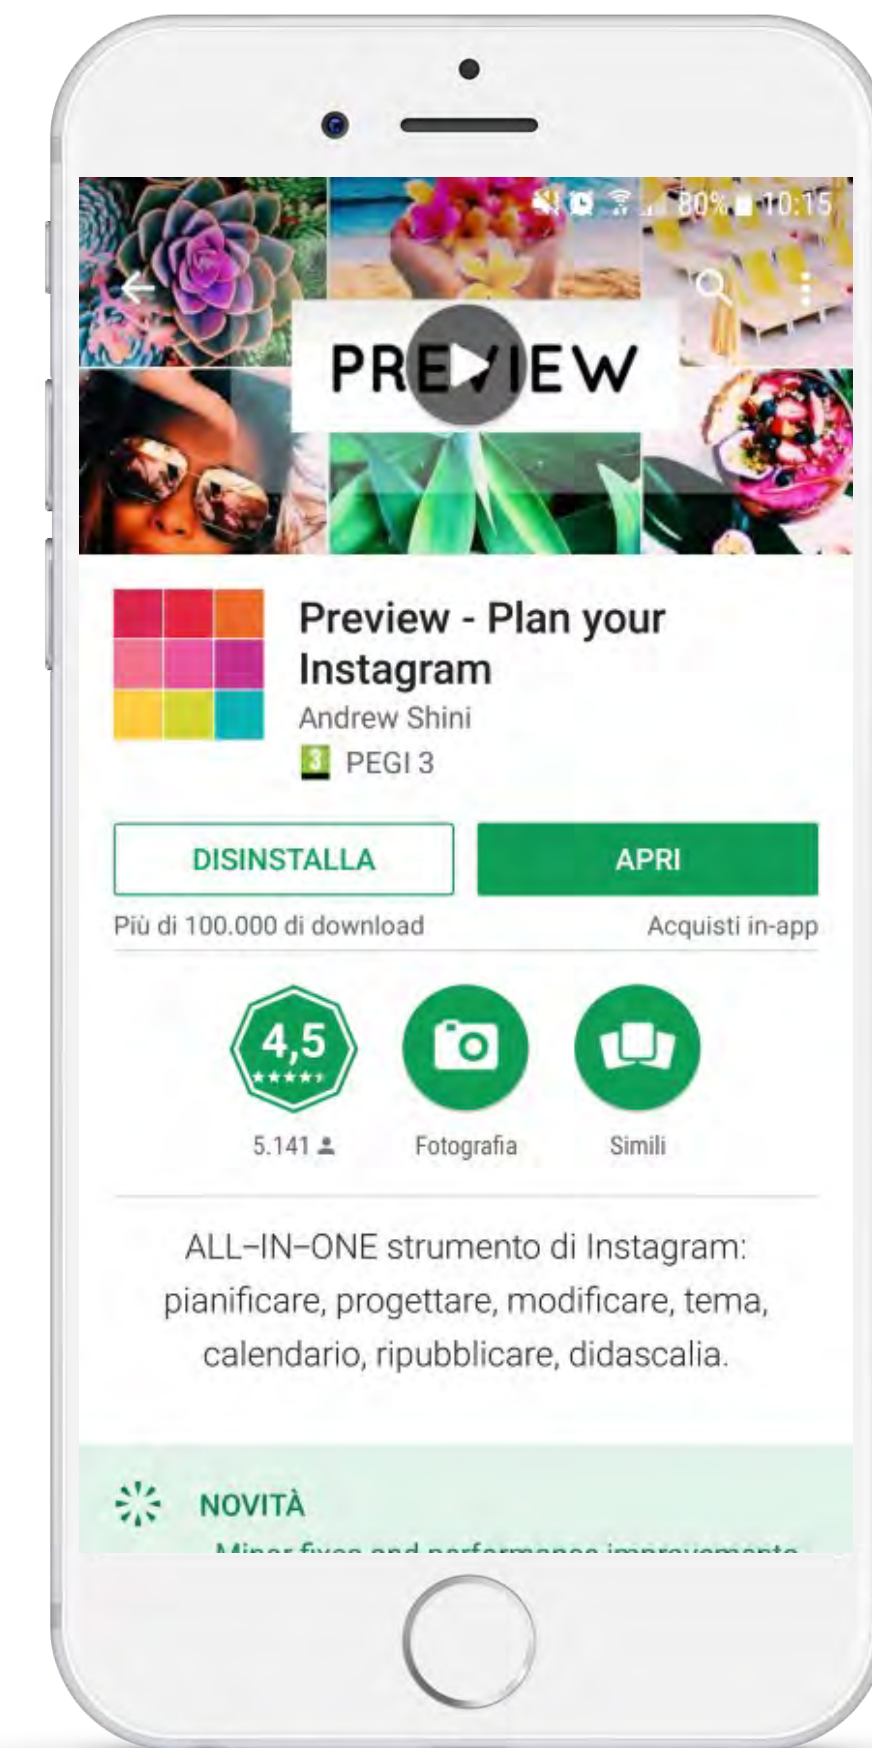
80% 10:15

PREVIEW

Preview - Plan your Instagram
Andrew Shini
3 PEGI 3

DISINSTALLA
APRI

Più di 100.000 di download
Acquisti in-app

4,5
5.141
Fotografia
Simili

ALL–IN–ONE strumento di Instagram: pianificare, progettare, modificare, tema, calendario, ripubblicare, didascalia.

NOVITÀ
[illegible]